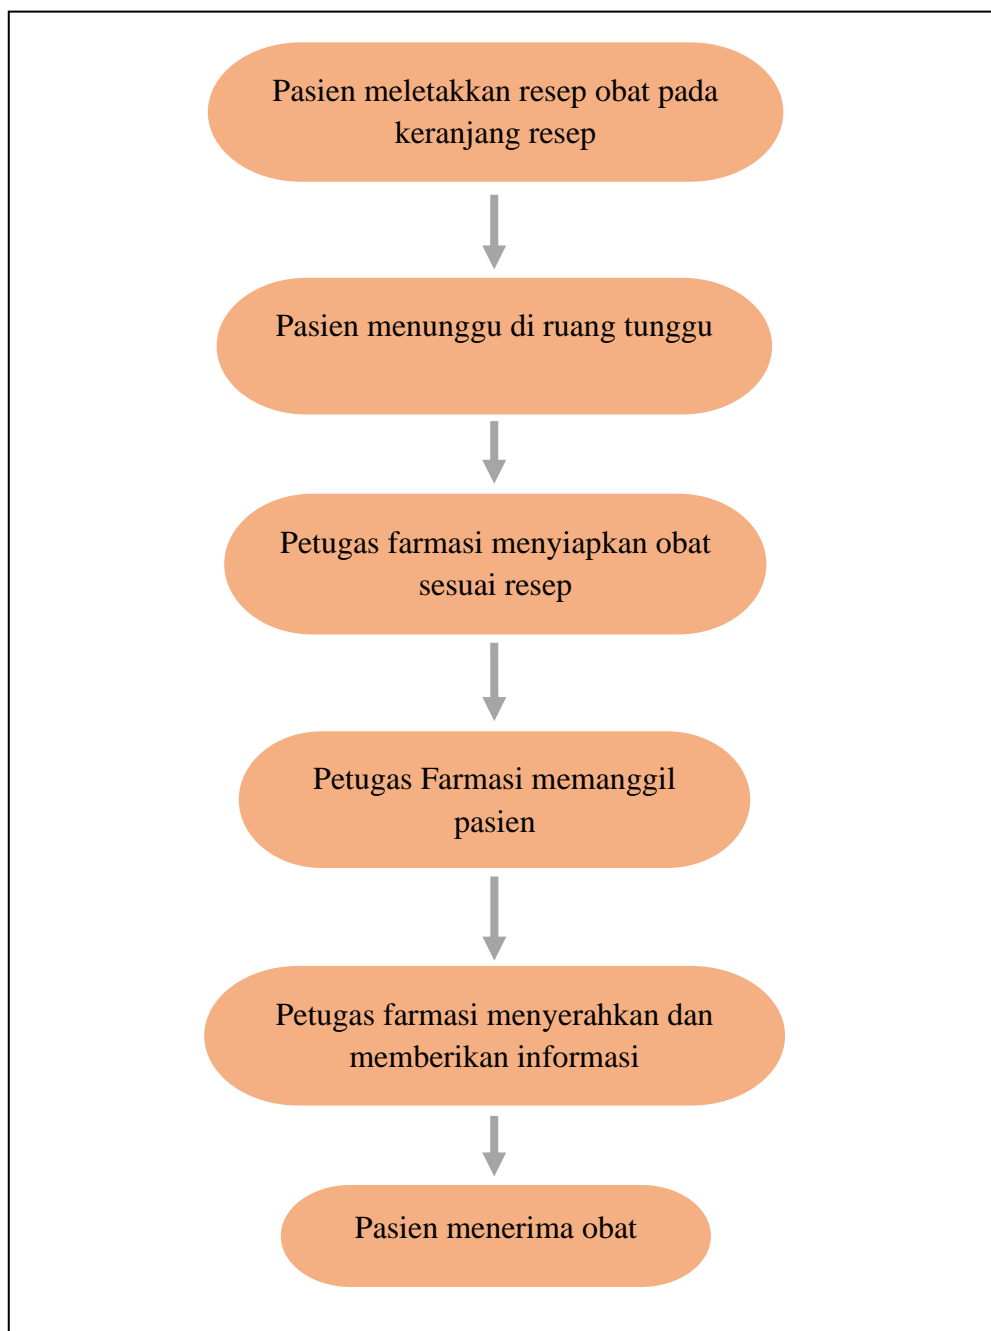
Pasien meletakkan resep obat pada keranjang resep

Pasien menunggu di ruang tunggu

Petugas farmasi menyiapkan obat sesuai resep

Petugas Farmasi memanggil pasien

Petugas farmasi menyerahkan dan memberikan informasi

Pasien menerima obat